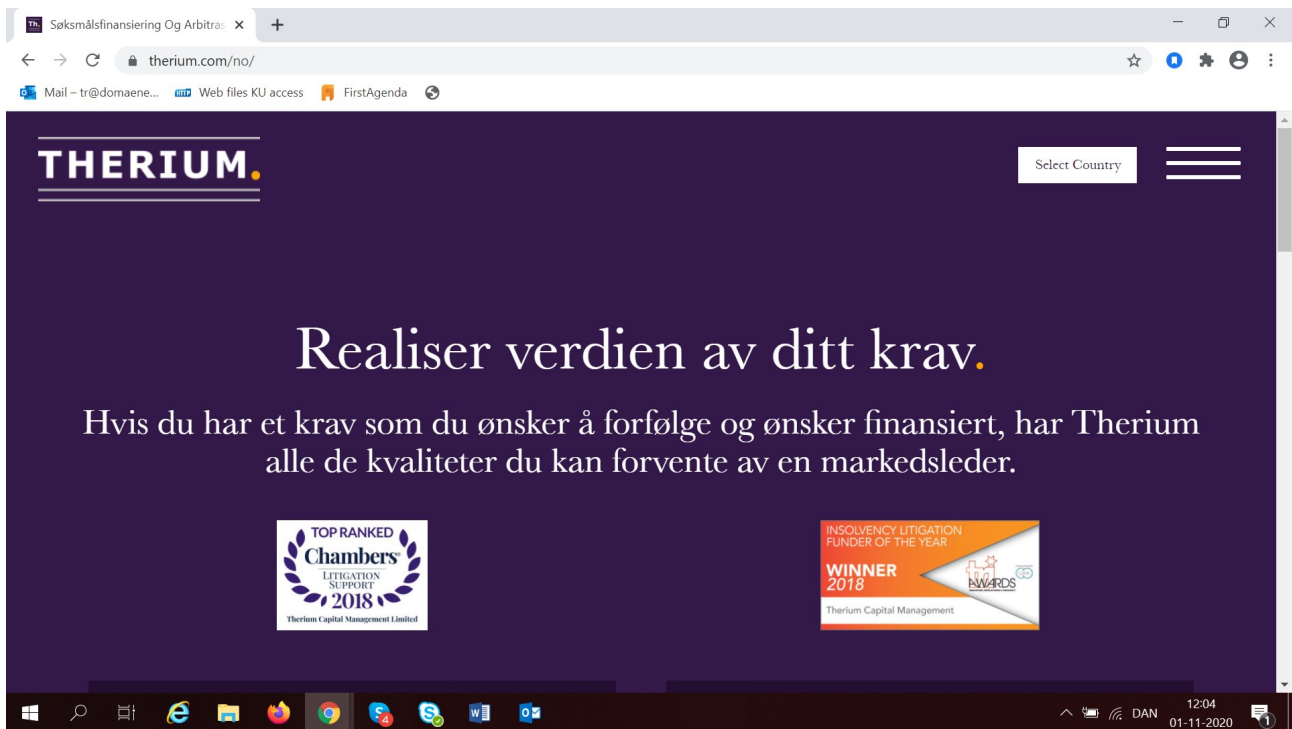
Th. Søksmålsfinansiering Og Arbitras ×

therium.com/no/

Mail – tr@domaene... Web files KU access FirstAgenda

THERIUM.

Select Country

Realiser verdien av ditt krav.

Hvis du har et krav som du ønsker å forfølge og ønsker finansiert, har Therium alle de kvaliteter du kan forvente av en markedsleder.

TOP RANKED
Chambers
LITIGATION SUPPORT
2018
Therium Capital Management Limited

INSOLVENCY LITIGATION FUNDER OF THE YEAR
WINNER 2018
AWARDS
Therium Capital Management

DAN
12:04
01-11-2020